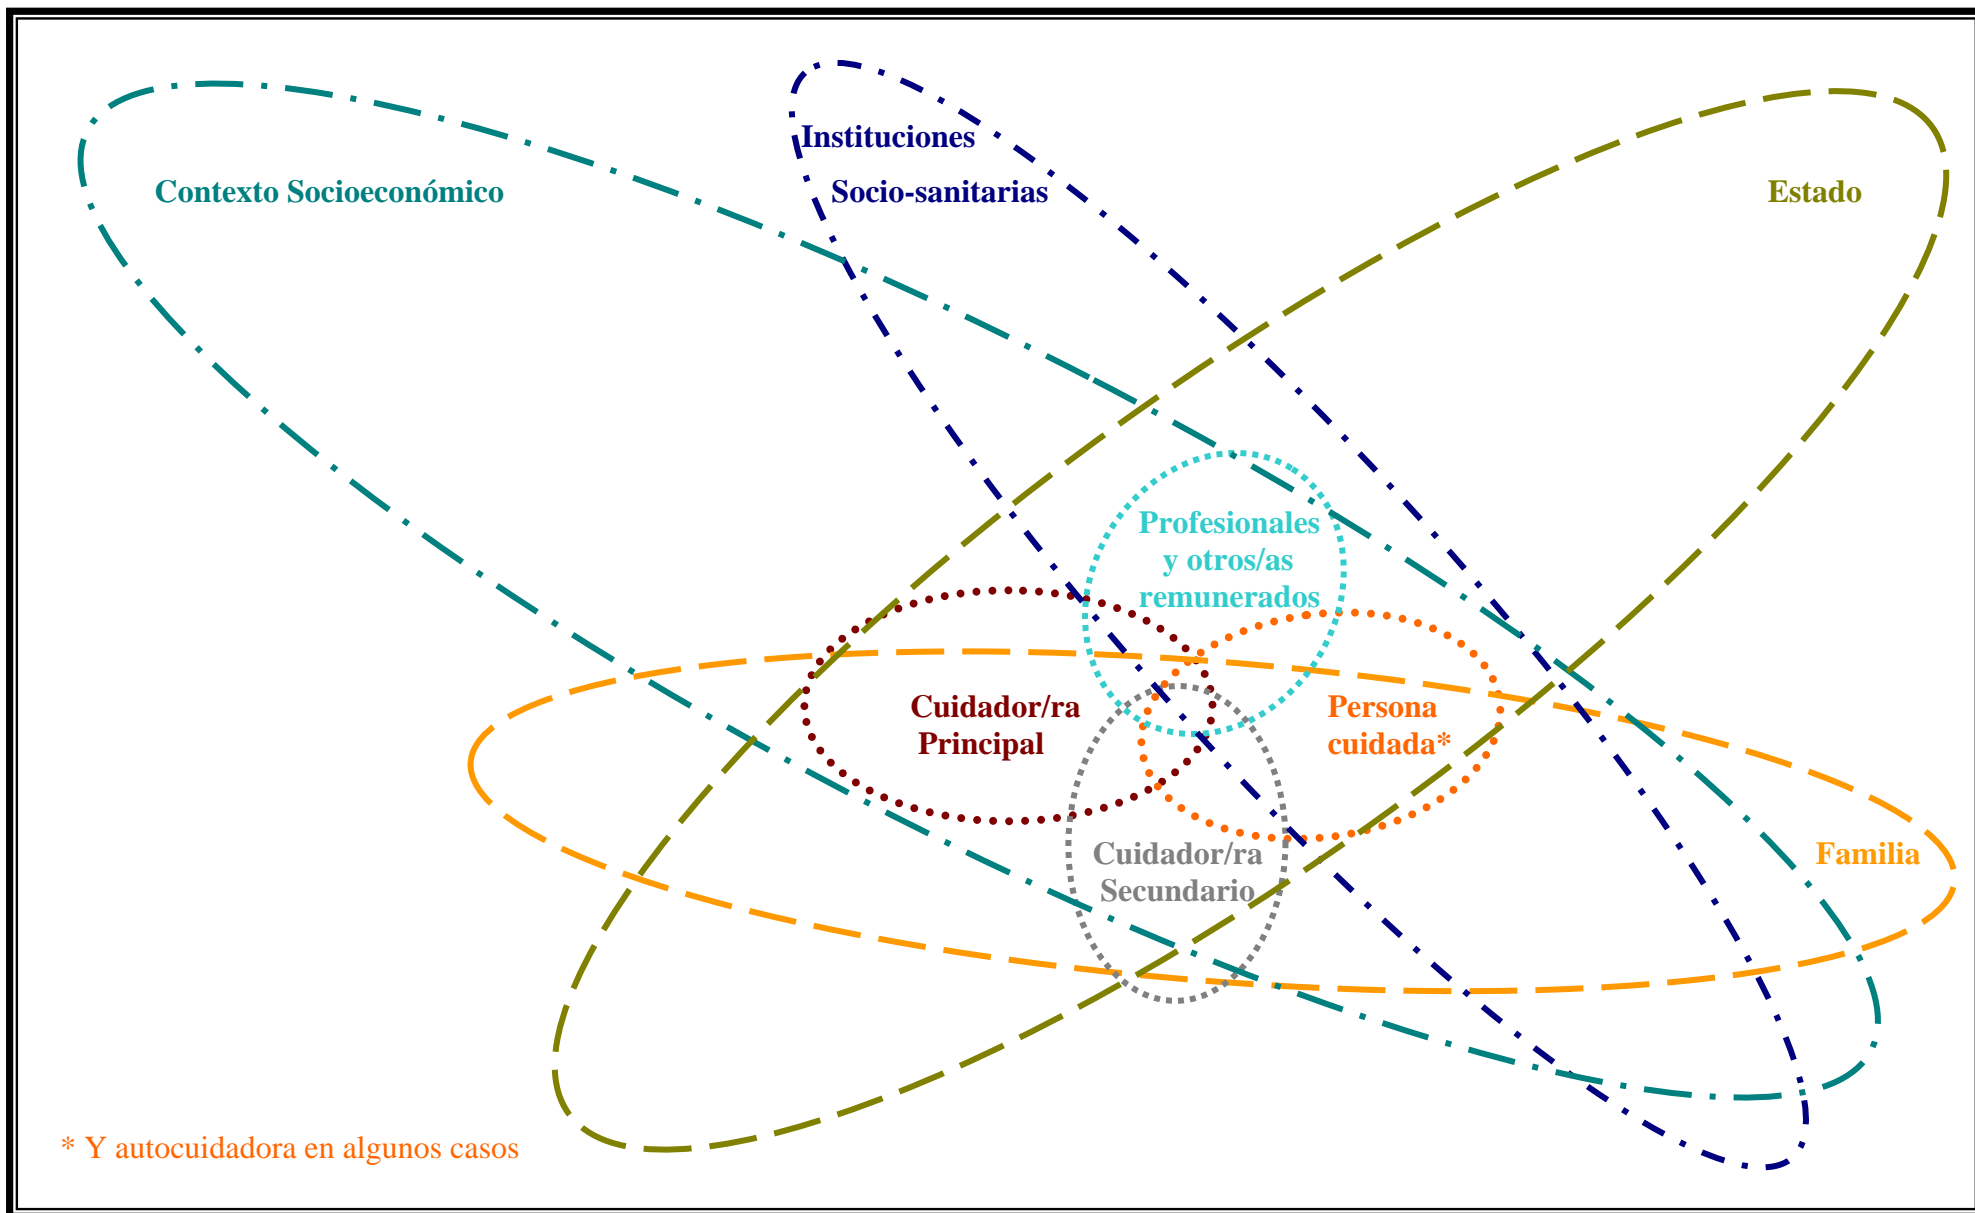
Instituciones

Socio-sanitarias

Contexto Socioeconómico

Estado

Profesionales y otros/as remunerados

Cuidador/ra Principal

Persona cuidada*

Cuidador/ra Secundario

Familia

* Y autocuidadora en algunos casos